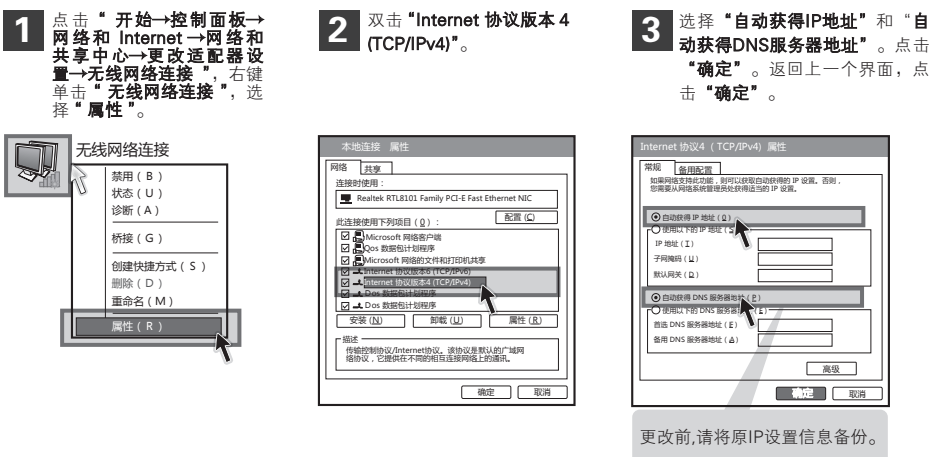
1 点击“开始→控制面板→网络和 Internet →网络和共享中心→更改适配器设置→无线网络连接”，右键单击“无线网络连接”，选择“属性”。

无线网络连接
禁用（B）
状态（U）
诊断（A）
桥接（G）
创建快捷方式（S）
删除（D）
重命名（M）
属性（R）

2 双击“Internet 协议版本 4 (TCP/IPv4)”。

本地连接 属性
网络 共享
连接时使用：
Realtek RTL8101 Family PCI-E Fast Ethernet NIC
配置（C）
此连接使用下列项目（O）：
Microsoft 网络客户端
Qos 数据包计划程序
Microsoft 网络的文件和打印机共享
Internet 协议版本6 (TCP/IPv6)
Internet 协议版本4 (TCP/IPv4)
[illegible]
Dos 数据包计划程序
安装（N） 卸载（U） 属性（R）
描述
传输控制协议/Internet协议。该协议是默认的广域网络协议，它提供在不同的相互连接网络上的通讯。
确定 取消

3 选择“自动获得IP地址”和“自动获得DNS服务器地址”。点击“确定”。返回上一个界面，点击“确定”。

Internet 协议4（TCP/IPv4）属性
常规 备用配置
如果网络支持此功能，则可以获取自动获得的 IP 设置。否则，您需要从网络系统管理员处获得适当的 IP 设置。
自动获得 IP 地址（O）
使用以下的 IP 地址（S）
IP 地址（I）
子网掩码（U）
默认网关（D）
自动获得 DNS 服务器地址（B）
使用以下的 DNS 服务器地址（E）
首选 DNS 服务器地址（P）
备用 DNS 服务器地址（A）
高级
确定 取消

更改前,请将原IP设置信息备份。